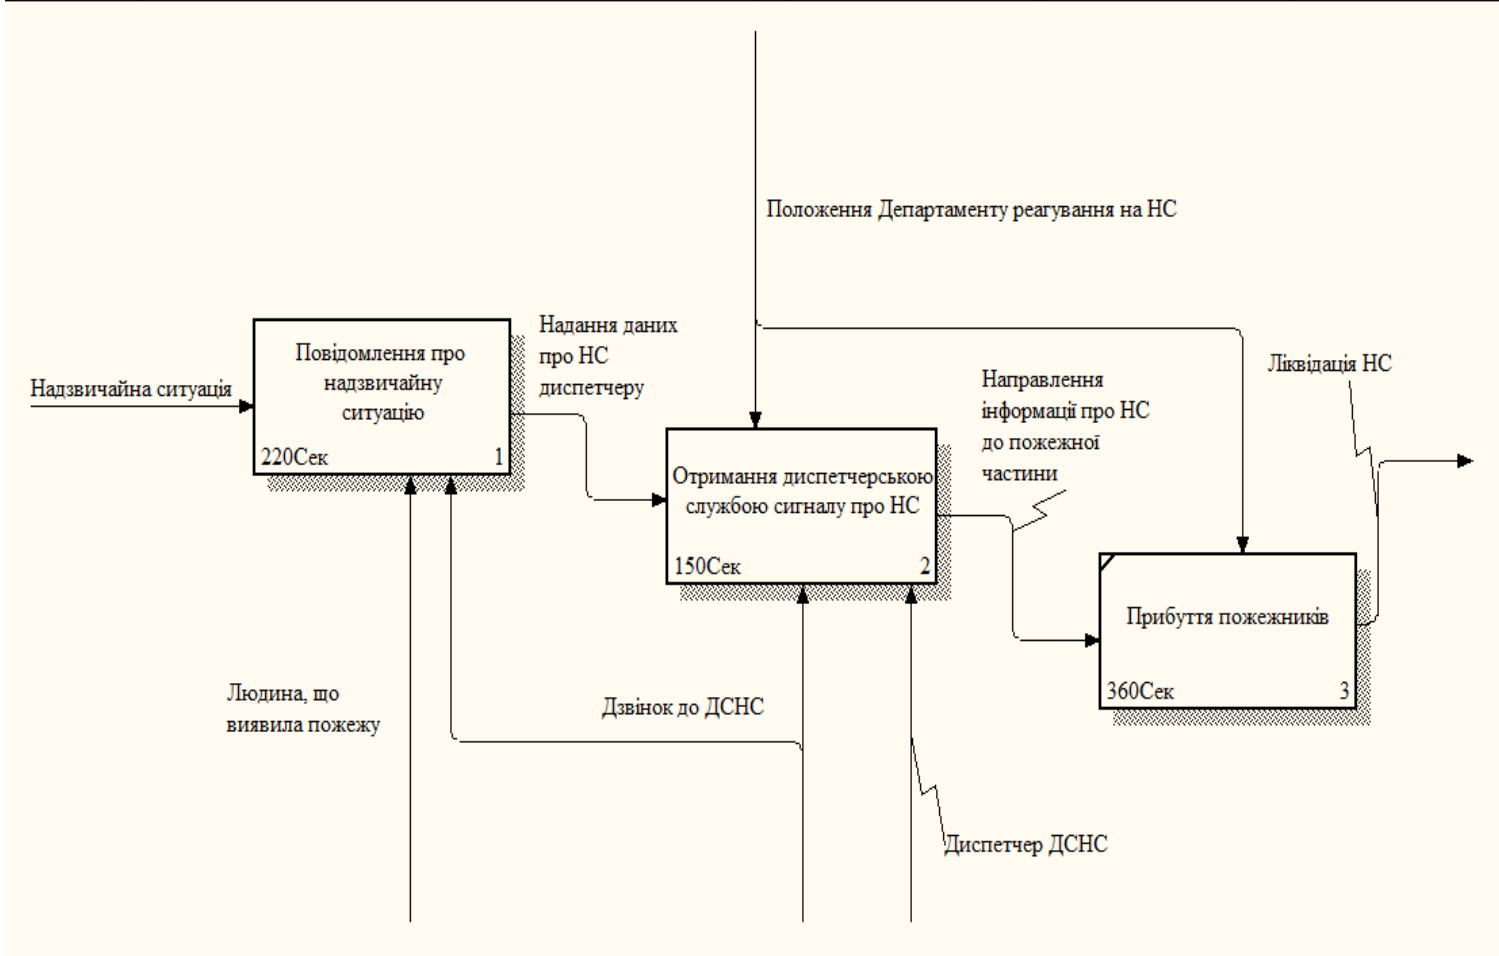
Положення Департаменту реагування на НС

Надзвичайна ситуація

Повідомлення про надзвичайну ситуацію

220Сек 1

Надання даних про НС диспетчеру

Отримання диспетчерською службою сигналу про НС

150Сек 2

Направлення інформації про НС до пожежної частини

Ліквідація НС

Прибуття пожежників

360Сек 3

Людина, що виявила пожежу

Дзвінок до ДСНС

Диспетчер ДСНС